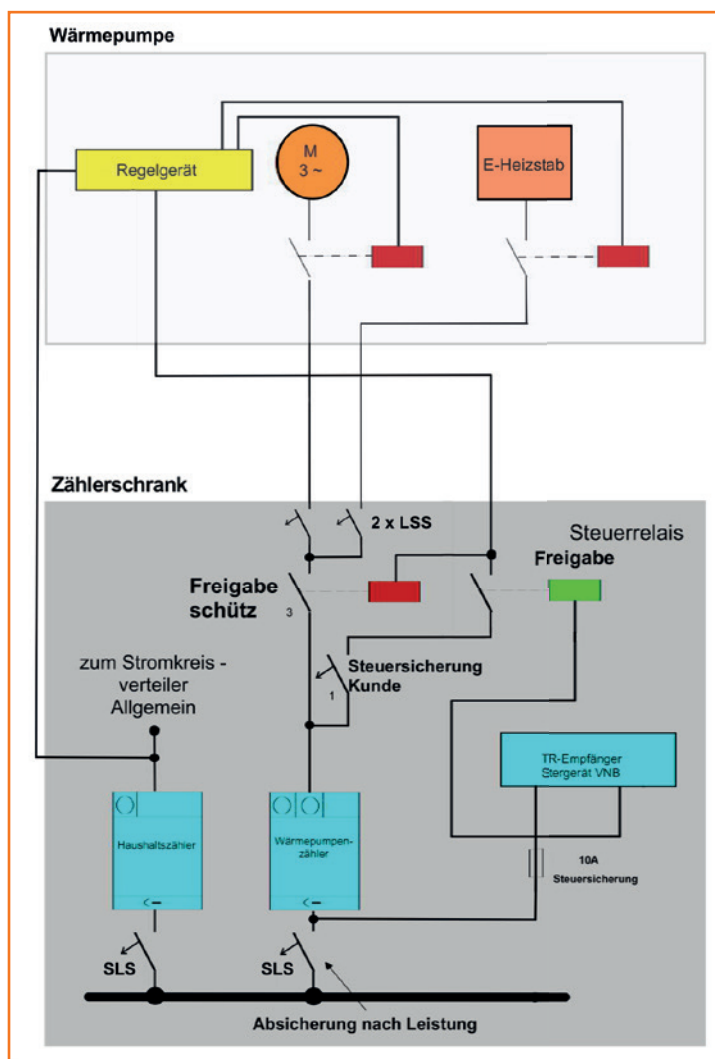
Wärmepumpe

Regelgerät

M
3 ~

E-Heizstab

Zählerschrank

2 x LSS

Steuerrelais
Freigabe

Freigabe
schütz
3

Steuersicherung
Kunde
1

zum Stromkreis - verteiler
Allgemein

TR-Empfänger
Stergerät VNB

Haushaltszähler

Wärmepumpenzähler

10A
Steuersicherung

SLS

SLS

Absicherung nach Leistung